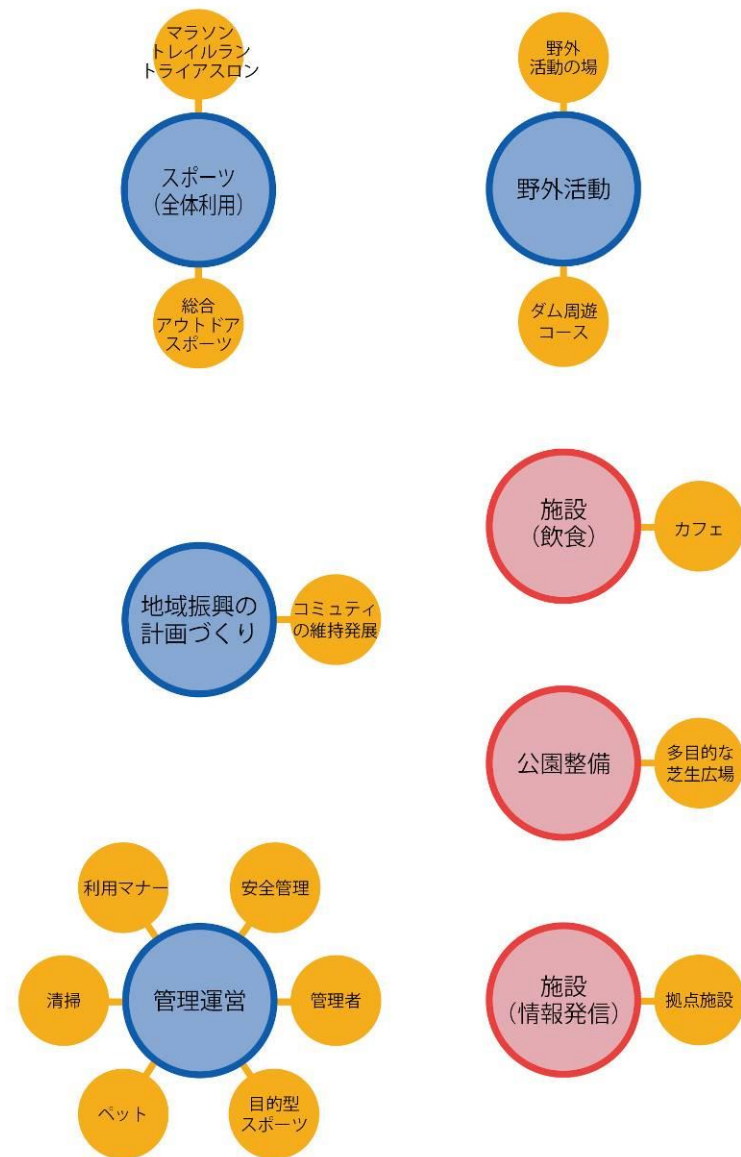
マラソン
トレイルラン
トライアスロン

スポーツ
(全体利用)

総合
アウトドア
スポーツ

野外
活動の場

野外活動

ダム周遊
コース

施設
(飲食)

カフェ

地域振興の
計画づくり

コミュティ
の維持発展

公園整備

多目的な
芝生広場

利用マナー

安全管理

清掃

管理運営

管理者

ペット

目的型
スポーツ

施設
(情報発信)

拠点施設